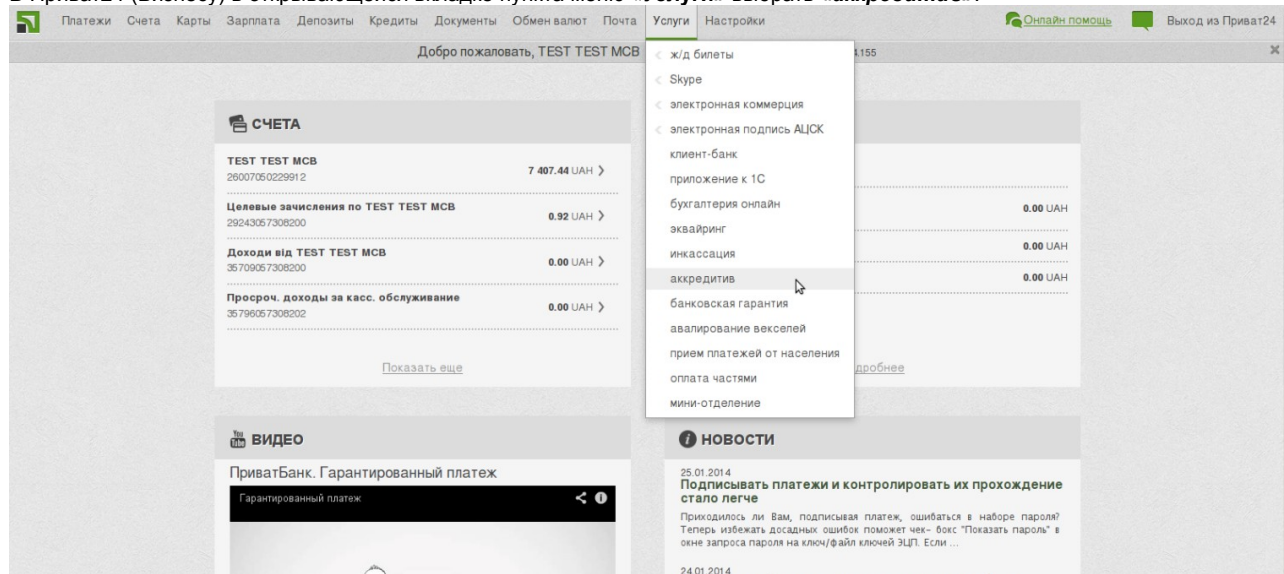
Платежи Счета Карты Зарплата Депозиты Кредиты Документы Обмен валют Почта Услуги Настройки

Онлайн помощь

Выход из Приват24

Добро пожаловать, TEST TEST MCB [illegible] 155

ж/д билеты
Skype
электронная коммерция
электронная подпись АЦСК
клиент-банк
приложение к 1С
бухгалтерия онлайн
эквайринг
инкассация
аккредитив
банковская гарантия
авалирование векселей
прием платежей от населения
оплата частями
мини-отделение

СЧЕТА

TEST TEST MCB
26007050229912
7 407.44 UAH

Целевые зачисления по TEST TEST MCB
29243057308200
0.92 UAH

Доходи від TEST TEST MCB
35709057308200
0.00 UAH

Просроч. доходы за касс. обслуживание
35796057308202
0.00 UAH

Показать еще

0.00 UAH
0.00 UAH
0.00 UAH

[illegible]дробнее

ВИДЕО

ПриватБанк. Гарантированный платеж

Гарантированный платеж

НОВОСТИ

25.01.2014
Подписывать платежи и контролировать их прохождение стало легче
Приходилось ли Вам, подписывая платеж, ошибаться в наборе пароля? Теперь избежать досадных ошибок поможет чек- бокс "Показать пароль" в окне запроса пароля на ключ/файл ключей ЭЦП. Если ...

24.01.2014